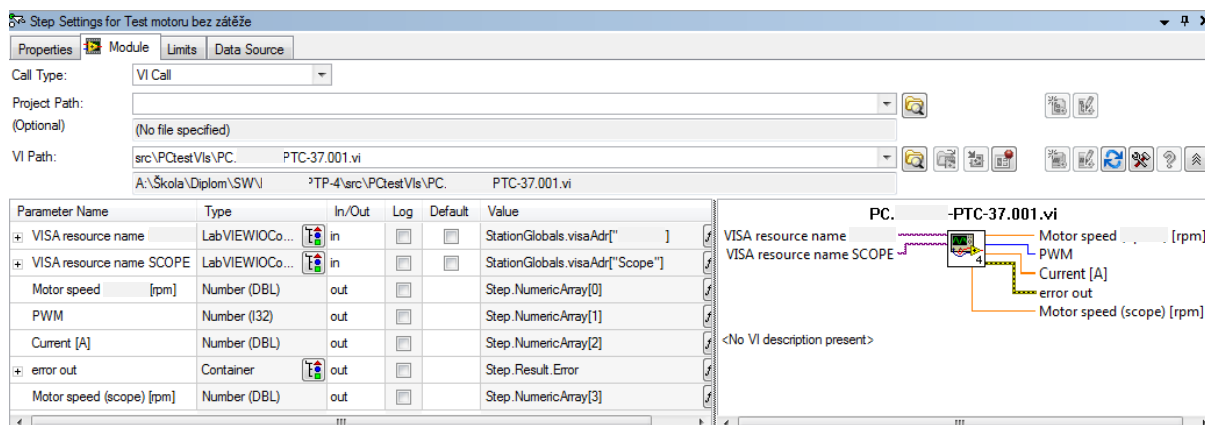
Step Settings for Test motoru bez zátěže

Properties | Module | Limits | Data Source

Call Type: VI Call

Project Path:

(Optional) (No file specified)

VI Path: src\PCtestVIs\PC. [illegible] PTC-37.001.vi

A:\Škola\Diplom\SW\ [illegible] TP-4\src\PCtestVIs\PC. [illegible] PTC-37.001.vi

| Parameter Name | Type | In/Out | Log | Default | Value |
|---|---|---|---|---|---|
| VISA resource name | LabVIEWIOCo... | in | | | StationGlobals.visaAdr[" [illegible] "] |
| VISA resource name SCOPE | LabVIEWIOCo... | in | | | StationGlobals.visaAdr["Scope"] |
| Motor speed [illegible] [rpm] | Number (DBL) | out | | | Step.NumericArray[0] |
| PWM | Number (I32) | out | | | Step.NumericArray[1] |
| Current [A] | Number (DBL) | out | | | Step.NumericArray[2] |
| error out | Container | out | | | Step.Result.Error |
| Motor speed (scope) [rpm] | Number (DBL) | out | | | Step.NumericArray[3] |

PC. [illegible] -PTC-37.001.vi

VISA resource name
VISA resource name SCOPE
4
Motor speed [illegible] [rpm]
PWM
Current [A]
error out
Motor speed (scope) [rpm]

<No VI description present>